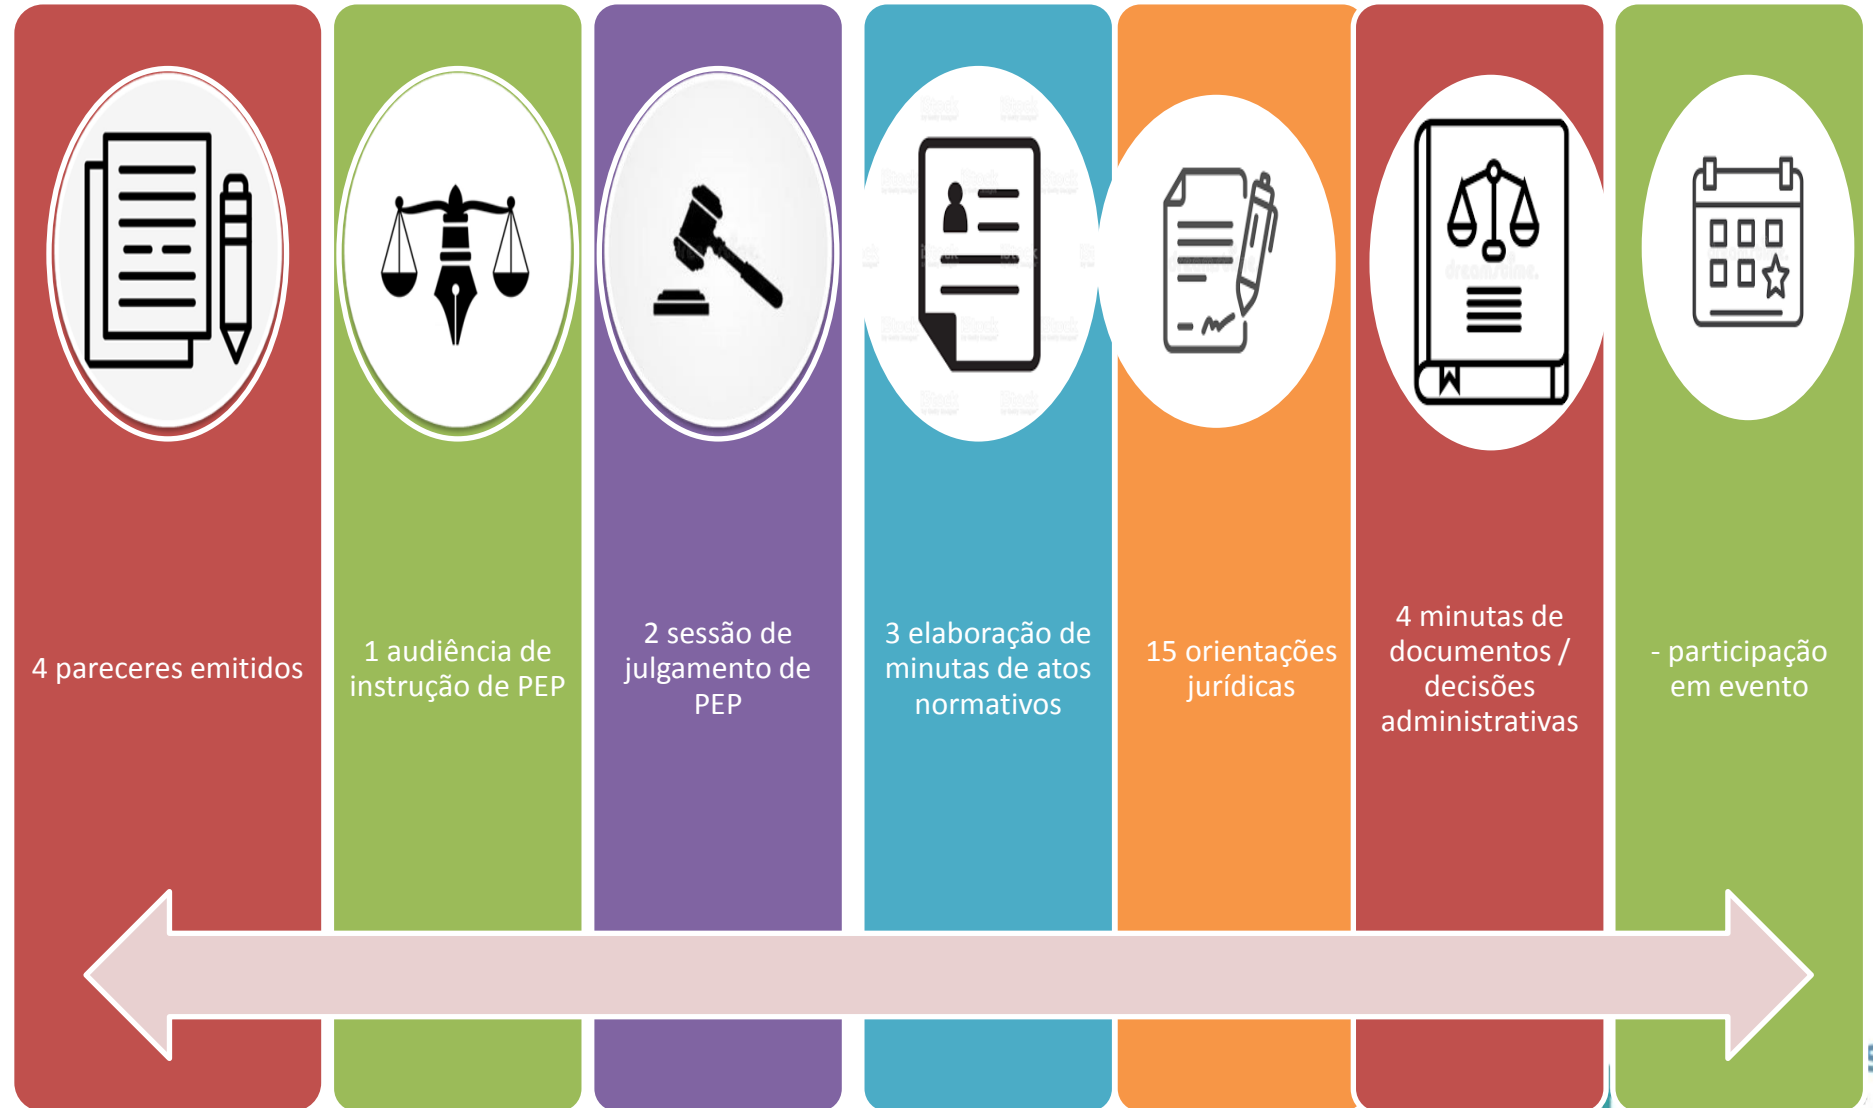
4 pareceres emitidos

1 audiência de instrução de PEP

2 sessão de julgamento de PEP

3 elaboração de minutas de atos normativos

15 orientações jurídicas

4 minutas de documentos / decisões administrativas

- participação em evento